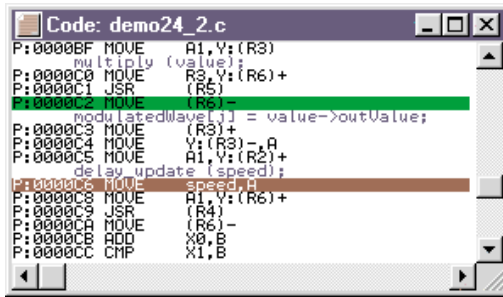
Code: demo24_2.c

P:0000BF MOVE A1,Y:(R3)
multiply (value);
P:0000C0 MOVE R3,Y:(R6)+
P:0000C1 JSR (R5)
P:0000C2 MOVE (R6)-
modulatedWave[j] = value->outValue;
P:0000C3 MOVE (R3)+
P:0000C4 MOVE Y:(R3)-,A
P:0000C5 MOVE A1,Y:(R2)+
delay_update (speed);
P:0000C6 MOVE speed,A
P:0000C8 MOVE A1,Y:(R6)+
P:0000C9 JSR (R4)
P:0000CA MOVE (R6)-
P:0000CB ADD X0,B
P:0000CC CMP X1,B